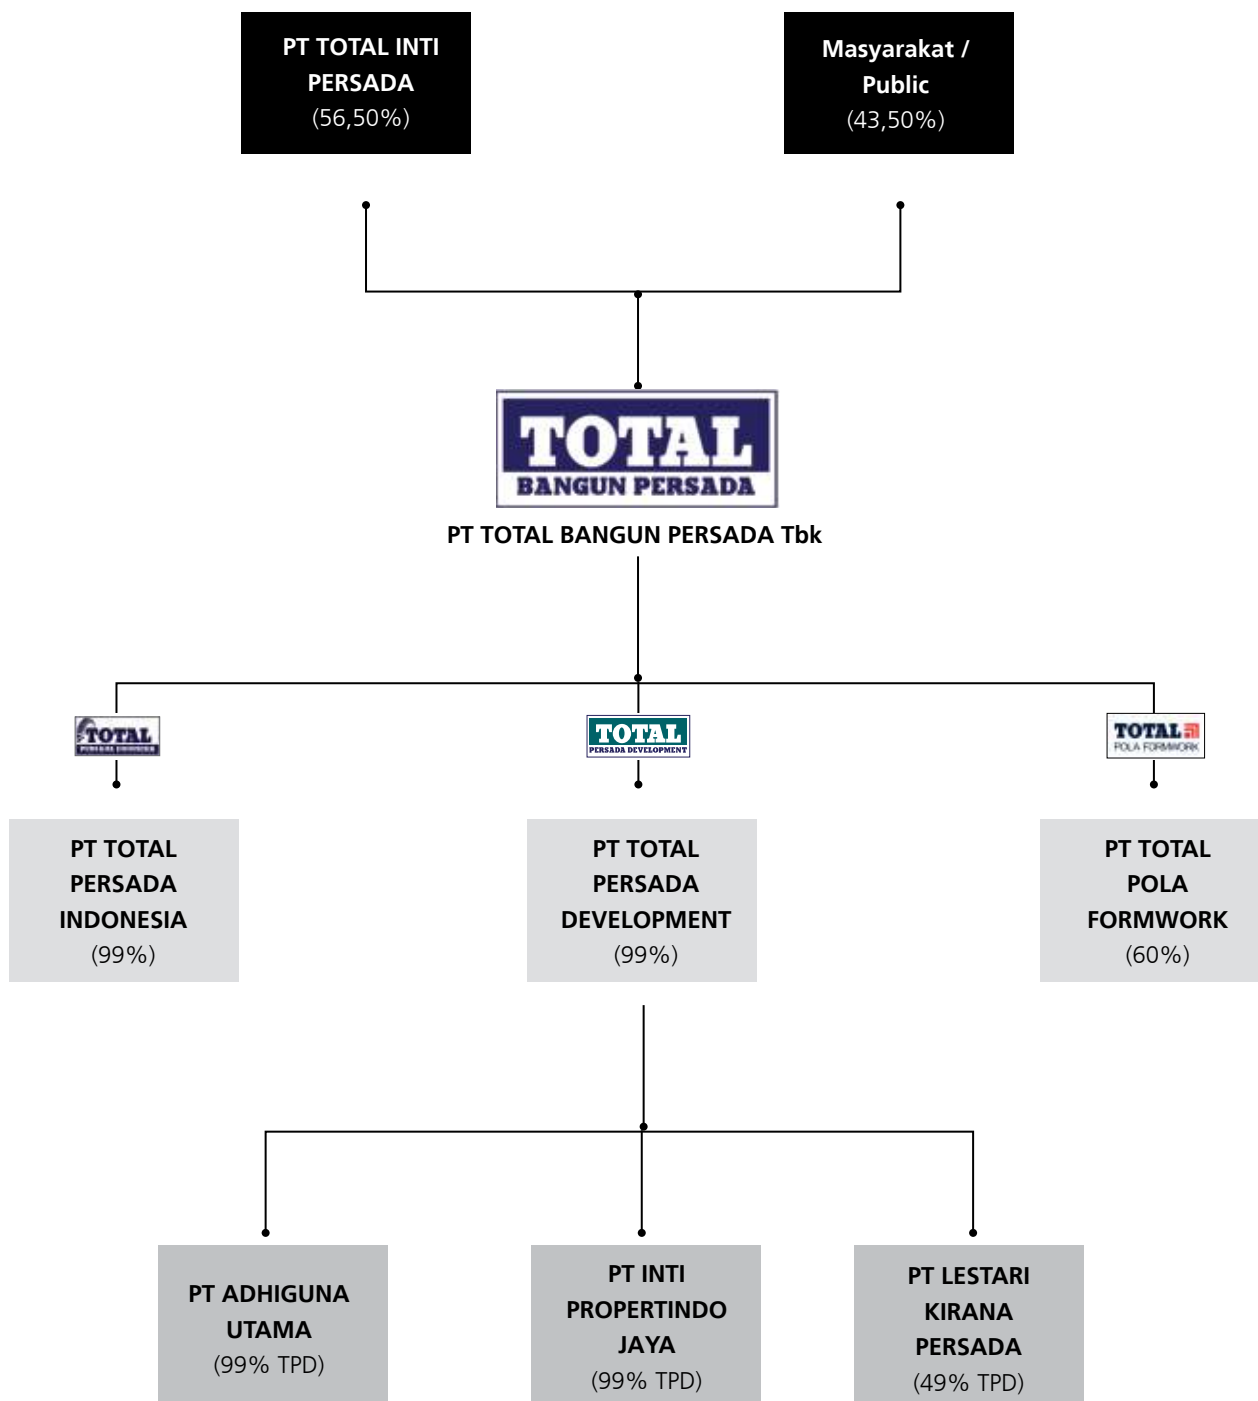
PT TOTAL INTI PERSADA
(56,50%)

Masyarakat / Public
(43,50%)

TOTAL
BANGUN PERSADA

PT TOTAL BANGUN PERSADA Tbk

TOTAL
PERSADA INDONESIA

TOTAL
PERSADA DEVELOPMENT

TOTAL
POLA FORMWORK

PT TOTAL PERSADA INDONESIA
(99%)

PT TOTAL PERSADA DEVELOPMENT
(99%)

PT TOTAL POLA FORMWORK
(60%)

PT ADHIGUNA UTAMA
(99% TPD)

PT INTI PROPERTINDO JAYA
(99% TPD)

PT LESTARI KIRANA PERSADA
(49% TPD)